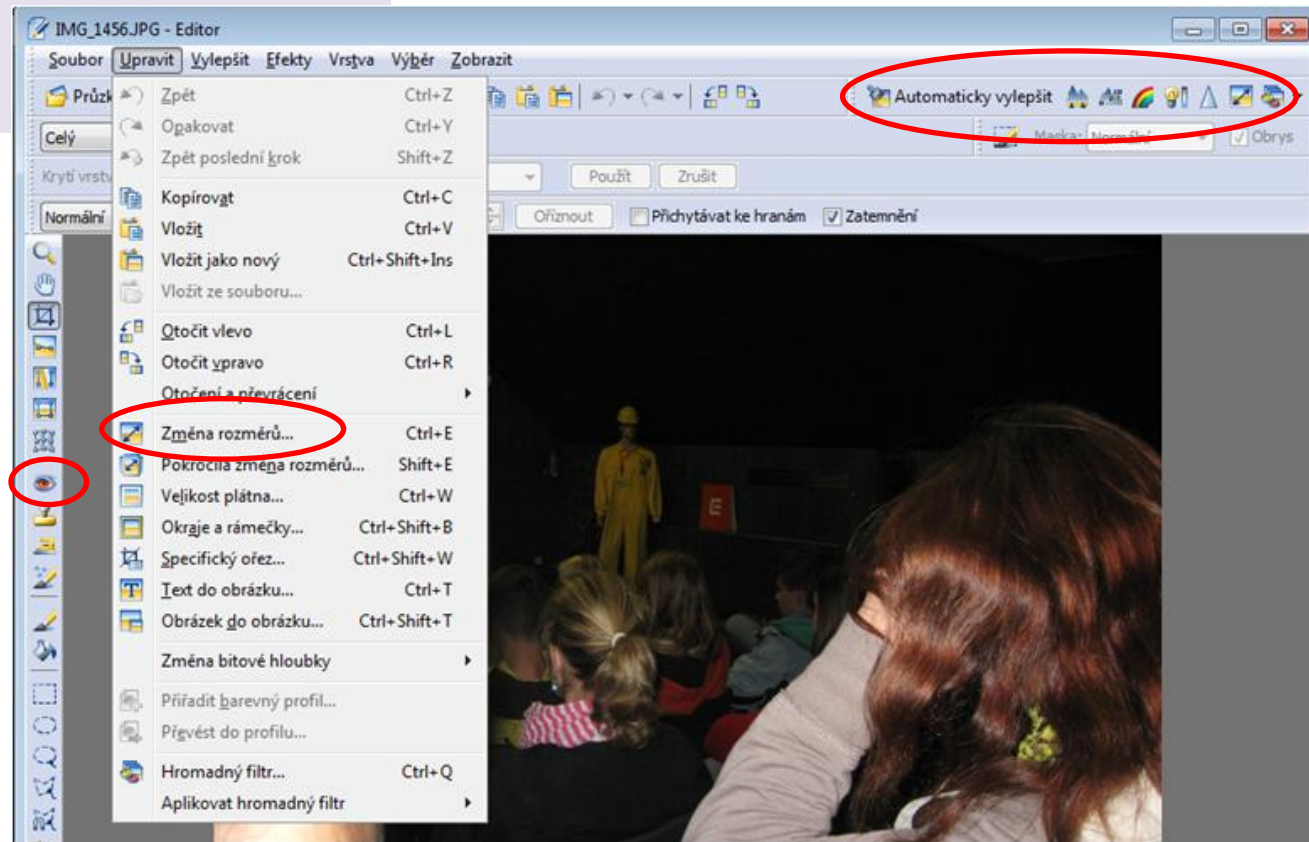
IMG_1456.JPG - Editor

Soubor Upravit Vylepšit Efekty Vrstva Výběr Zobrazit

Průzk

Celý

Krytí vrstv

Normální

| | |
|---|---|
| Zpět | Ctrl+Z |
| Opakovat | Ctrl+Y |
| Zpět poslední krok | Shift+Z |
| Kopírovat | Ctrl+C |
| Vložit | Ctrl+V |
| Vložit jako nový | Ctrl+Shift+Ins |
| Vložit ze souboru... | |
| Otočit vlevo | Ctrl+L |
| Otočit vpravo | Ctrl+R |
| Otočení a převrácení | |
| Změna rozměrů... | Ctrl+E |
| Pokročilá změna rozměrů... | Shift+E |
| Velikost plátna... | Ctrl+W |
| Okraje a rámečky... | Ctrl+Shift+B |
| Specifický ořez... | Ctrl+Shift+W |
| Text do obrázku... | Ctrl+T |
| Obrázek do obrázku... | Ctrl+Shift+T |
| Změna bitové hloubky | |
| Přiřadit barevný profil... | |
| Převést do profilu... | |
| Hromadný filtr... | Ctrl+Q |
| Aplikovat hromadný filtr | |

Automaticky vylepšit

Maska: Normální

Obrys

Použít Zrušit

Oříznout Přichytávat ke hranám Zatemnění